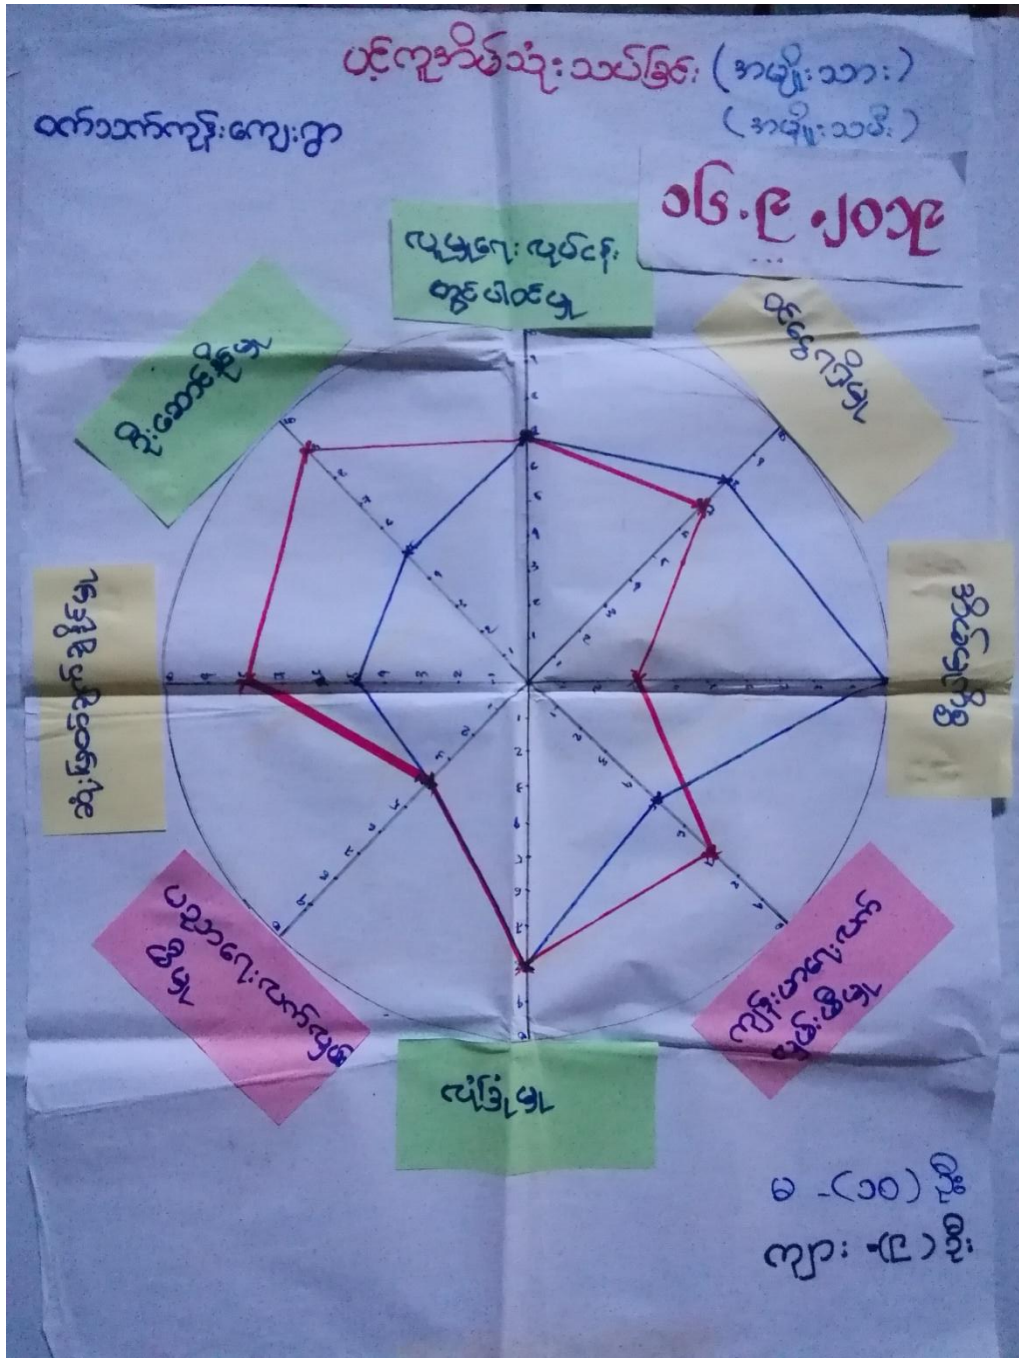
ပင့်ကူအိမ်သုံးသပ်ခြင်း (အမျိုးသား)
(အမျိုးသမီး)

ဝက်သက်ကုန်းကျေးရွာ

၁၆.၅.၂၀၁၉

လူမှုရေးလုပ်ငန်းတွင်ပါဝင်မှု

ဝင်ငွေရရှိမှု

အိမ်တွင်းလုပ်ငန်း

ကျန်းမာရေးစောင့်ရှောက်မှု

ယုံကြည်မှု

ပညာရေးဆိုင်ရာ အခွင့်အလမ်း

ဆုံးဖြတ်ချက်ချမှတ်မှု

ဒုံးဘောင်းမှု

မ - (၁၀) ဦး
ကျား - (၂) ဦး